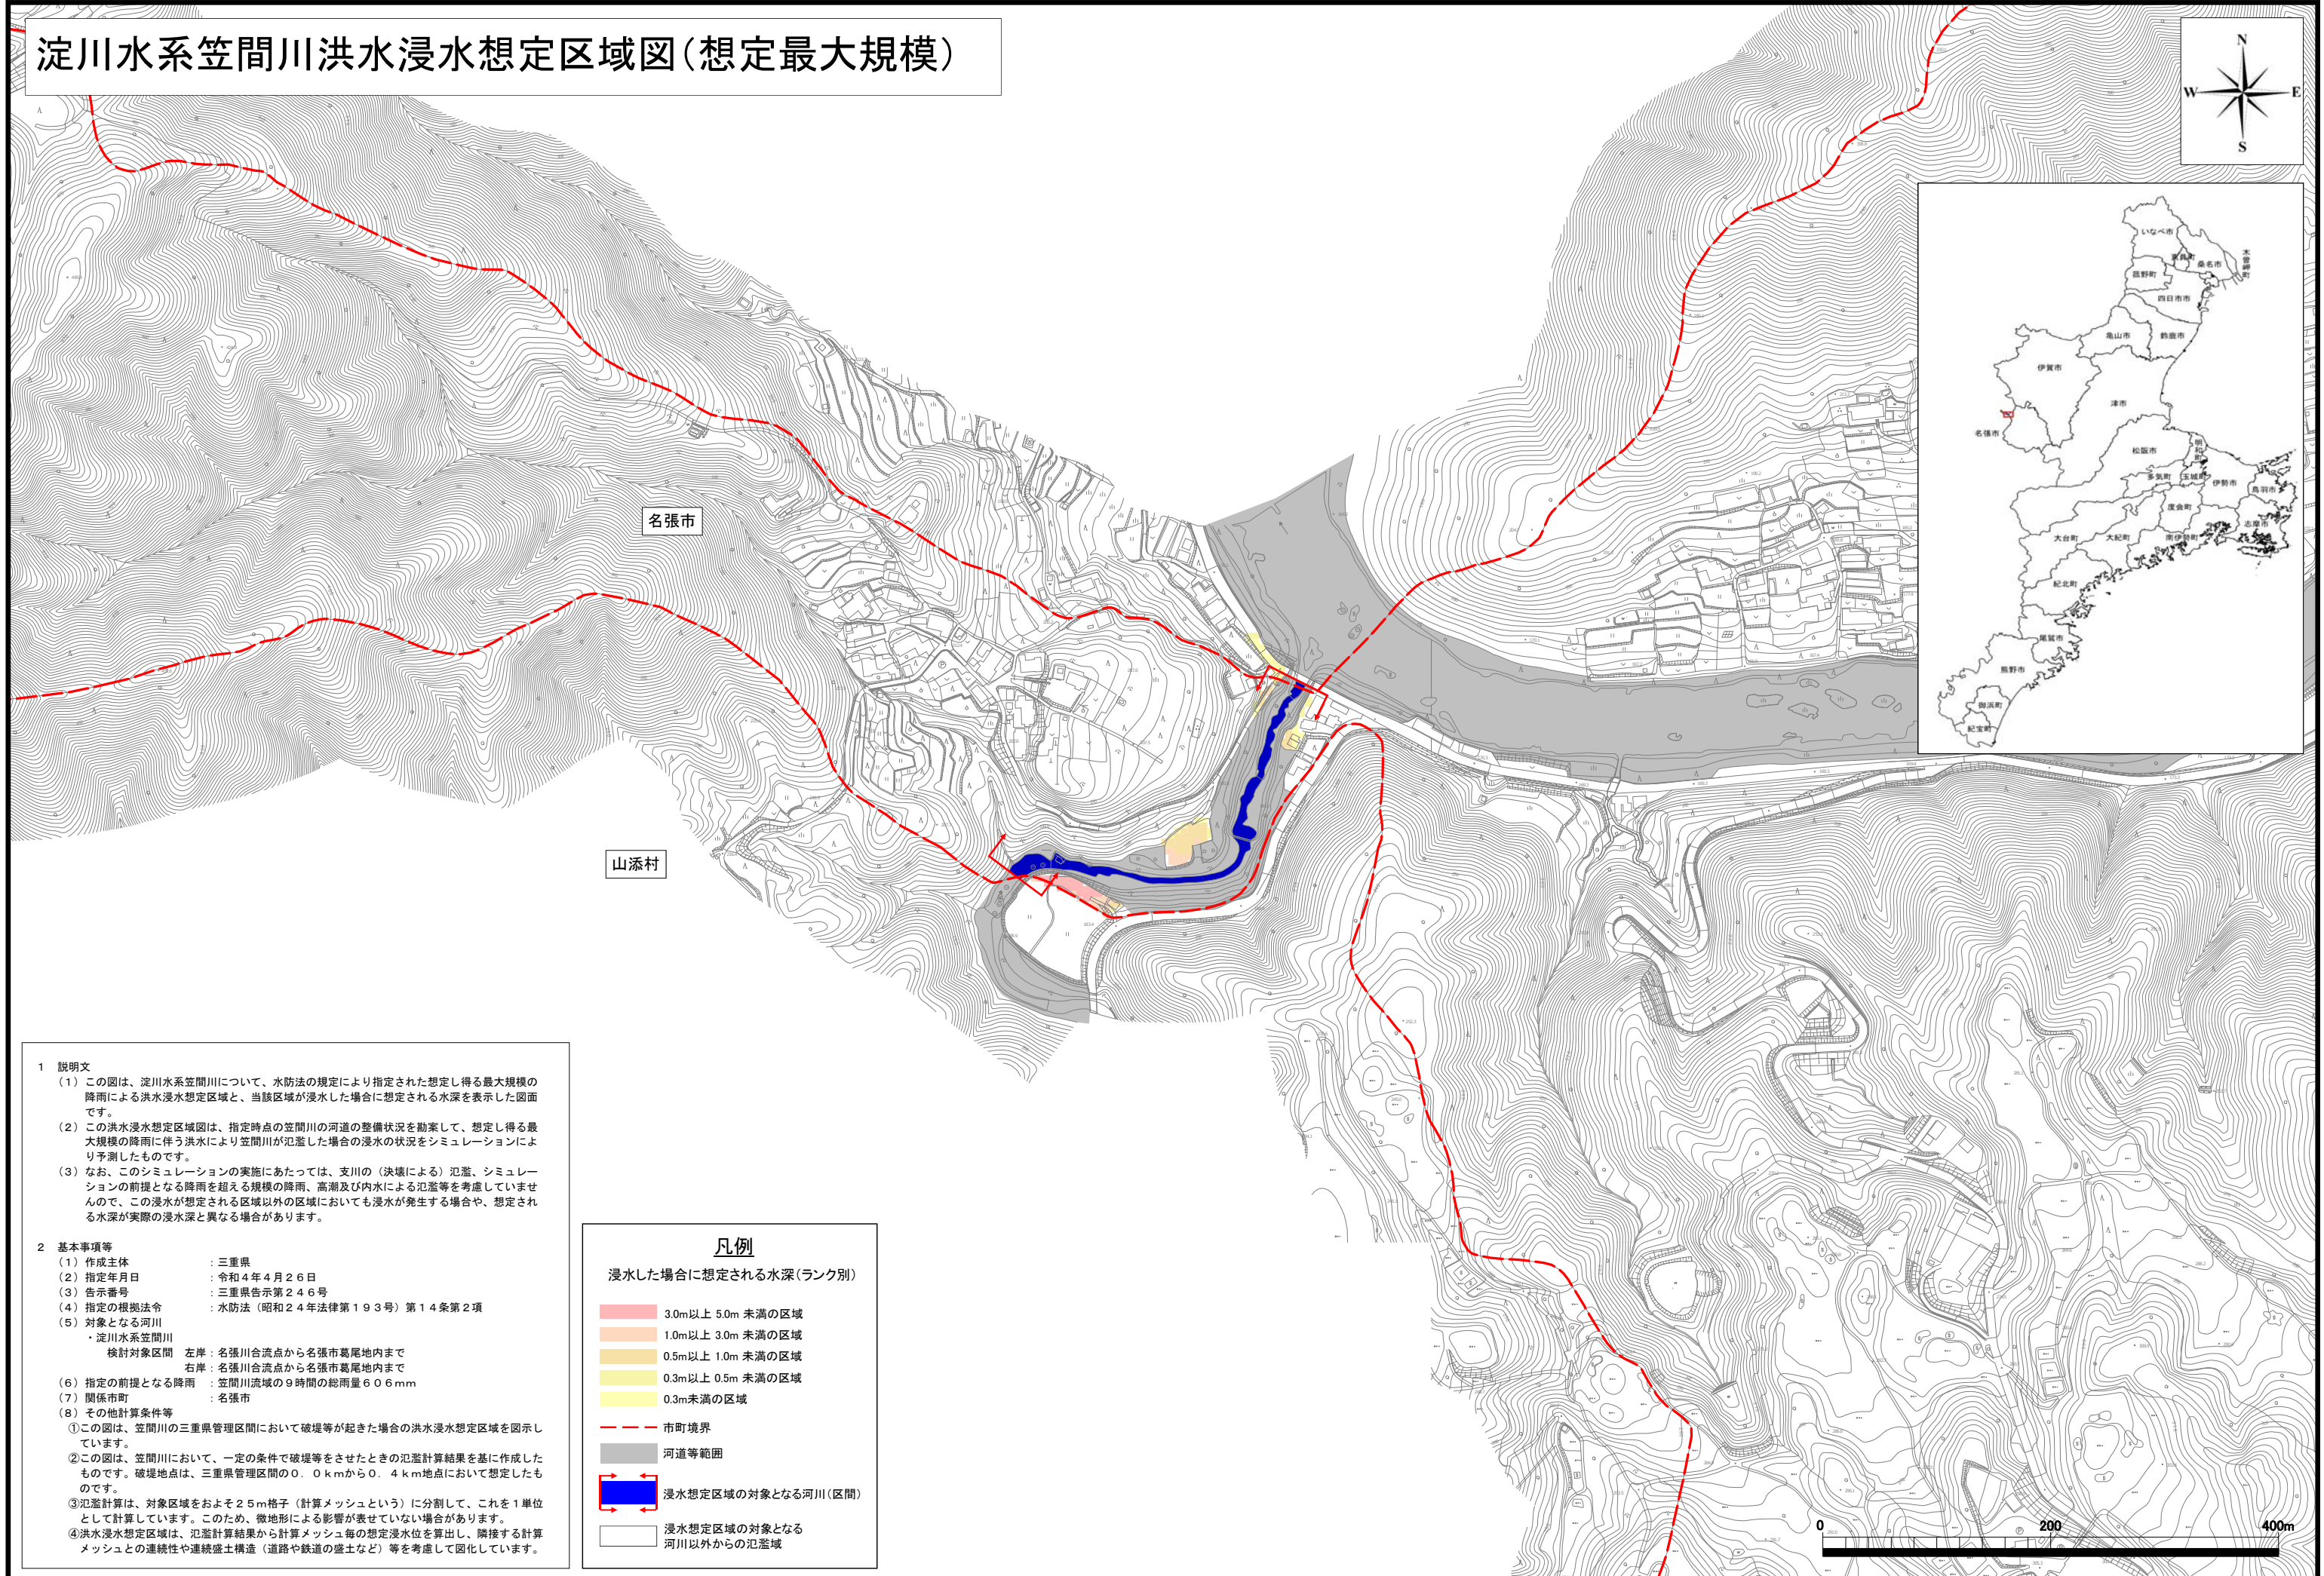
淀川水系笠間川洪水浸水想定区域図（想定最大規模）

N
W
E
S

いなべ市
東員町
桑名市
木曽岬町
菰野町
四日市市
亀山市
鈴鹿市
伊賀市
津市
名張市
松阪市
明和町
多気町
玉城町
伊勢市
鳥羽市
度会町
志摩市
大台町
大紀町
南伊勢町
紀北町
尾鷲市
熊野市
御浜町
紀宝町

名張市

山添村

1　説明文
（1）この図は、淀川水系笠間川について、水防法の規定により指定された想定し得る最大規模の降雨による洪水浸水想定区域と、当該区域が浸水した場合に想定される水深を表示した図面です。
（2）この洪水浸水想定区域図は、指定時点の笠間川の河道の整備状況を勘案して、想定し得る最大規模の降雨に伴う洪水により笠間川が氾濫した場合の浸水の状況をシミュレーションにより予測したものです。
（3）なお、このシミュレーションの実施にあたっては、支川の（決壊による）氾濫、シミュレーションの前提となる降雨を超える規模の降雨、高潮及び内水による氾濫等を考慮していませんので、この浸水が想定される区域以外の区域においても浸水が発生する場合や、想定される水深が実際の浸水深と異なる場合があります。

2　基本事項等
（1）作成主体　：三重県
（2）指定年月日　：令和４年４月２６日
（3）告示番号　：三重県告示第２４６号
（4）指定の根拠法令　：水防法（昭和２４年法律第１９３号）第１４条第２項
（5）対象となる河川
・淀川水系笠間川
検討対象区間　左岸：名張川合流点から名張市葛尾地内まで
右岸：名張川合流点から名張市葛尾地内まで
（6）指定の前提となる降雨　：笠間川流域の９時間の総雨量６０６mm
（7）関係市町　：名張市
（8）その他計算条件等
①この図は、笠間川の三重県管理区間において破堤等が起きた場合の洪水浸水想定区域を図示しています。
②この図は、笠間川において、一定の条件で破堤等をさせたときの氾濫計算結果を基に作成したものです。破堤地点は、三重県管理区間の０．０kmから０．４km地点において想定したものです。
③氾濫計算は、対象区域をおよそ２５m格子（計算メッシュという）に分割して、これを１単位として計算しています。このため、微地形による影響が表せていない場合があります。
④洪水浸水想定区域は、氾濫計算結果から計算メッシュ毎の想定浸水位を算出し、隣接する計算メッシュとの連続性や連続盛土構造（道路や鉄道の盛土など）等を考慮して図化しています。

凡例
浸水した場合に想定される水深（ランク別）
3.0m以上 5.0m 未満の区域
1.0m以上 3.0m 未満の区域
0.5m以上 1.0m 未満の区域
0.3m以上 0.5m 未満の区域
0.3m未満の区域
市町境界
河道等範囲
浸水想定区域の対象となる河川（区間）
浸水想定区域の対象となる河川以外からの氾濫域

0
200
400m